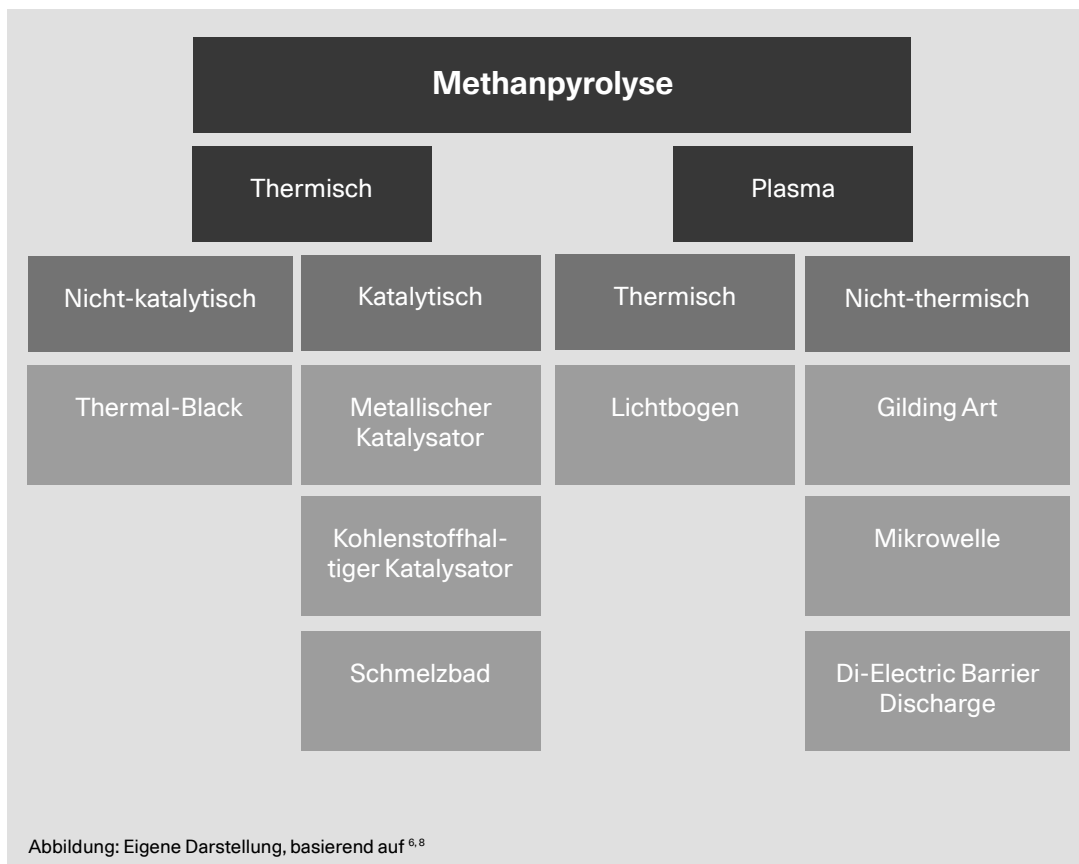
Methanpyrolyse

Thermisch

Plasma

Nicht-katalytisch

Katalytisch

Thermisch

Nicht-thermisch

Thermal-Black

Metallischer Katalysator

Kohlenstoffhaltiger Katalysator

Schmelzbad

Lichtbogen

Gilding Art

Mikrowelle

Di-Electric Barrier Discharge

Abbildung: Eigene Darstellung, basierend auf $^{6,8}$